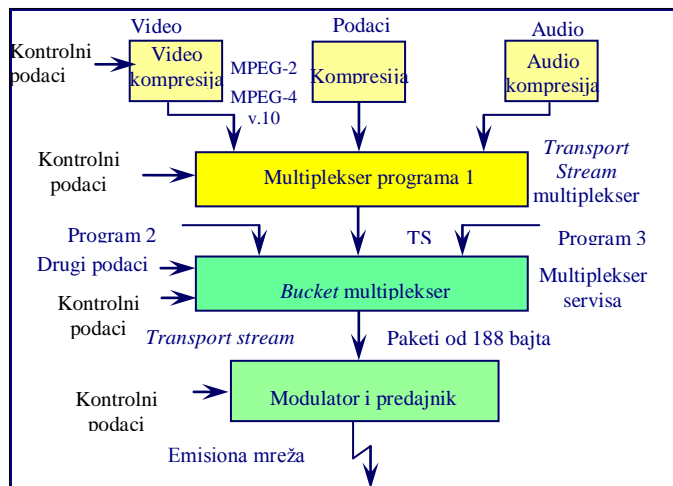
Video

Podaci

Audio

Kontrolni podaci

Video kompresija

MPEG-2

MPEG-4 v.10

Kompresija

Audio kompresija

Kontrolni podaci

Multiplekser programa 1

*Transport Stream* multiplekser

Program 2

TS

Program 3

Drugi podaci

Kontrolni podaci

*Bucket* multiplekser

Multiplekser servisa

*Transport stream*

Paketi od 188 bajta

Kontrolni podaci

Modulator i predajnik

Emisiona mreža